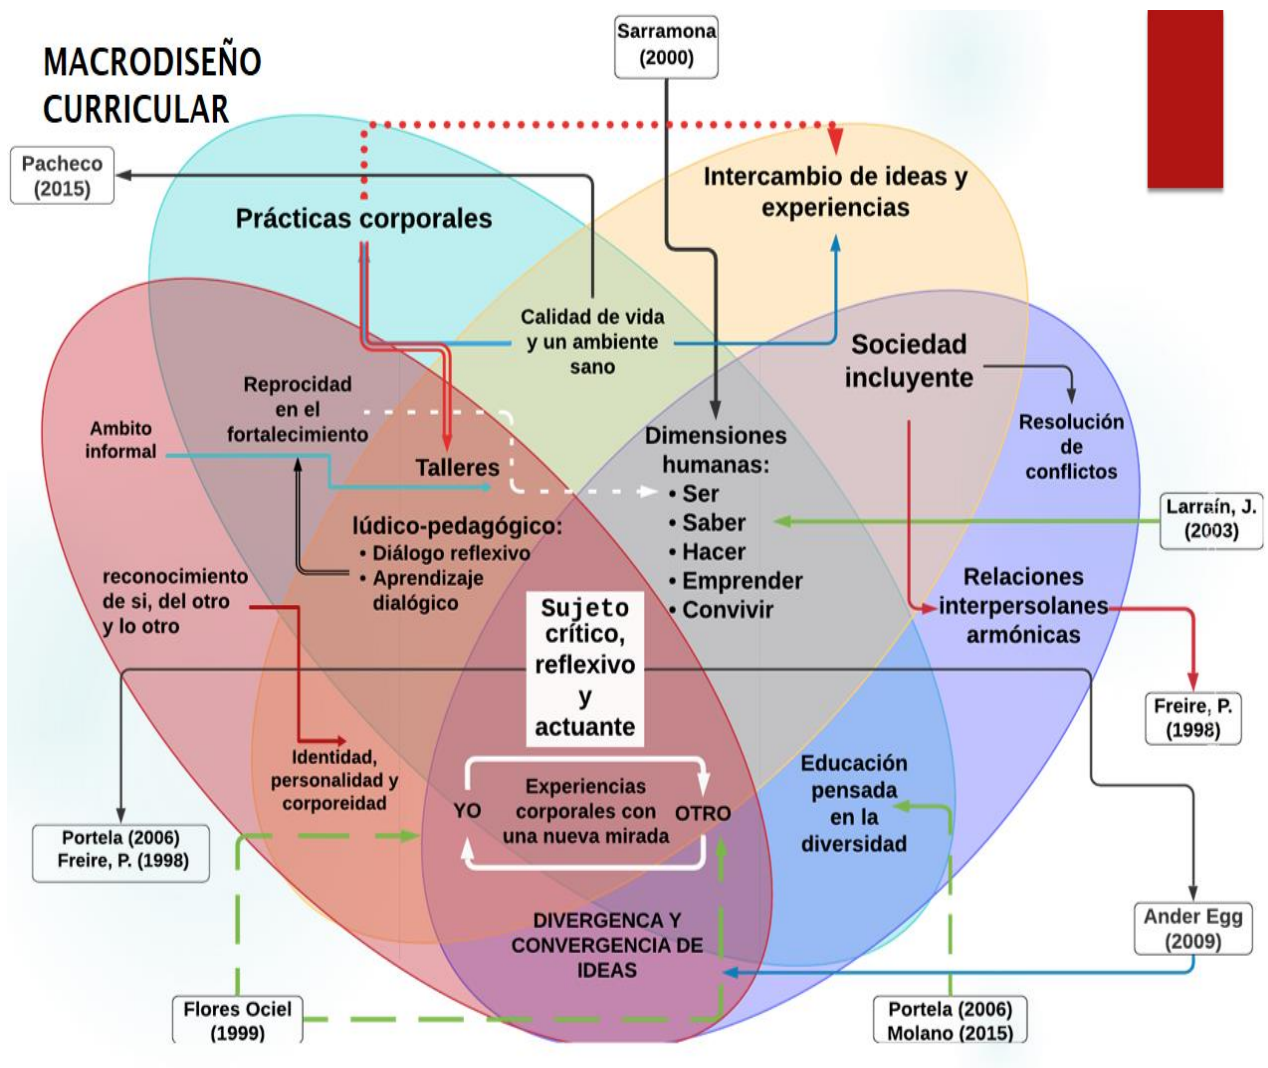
MACRODISEÑO CURRICULAR

Sarramona (2000)

Pacheco (2015)

Prácticas corporales

Intercambio de ideas y experiencias

Calidad de vida y un ambiente sano

Sociedad incluyente

Resolución de conflictos

Reprocidad en el fortalecimiento

Ambito informal

Talleres

Dimensiones humanas:
• Ser
• Saber
• Hacer
• Emprender
• Convivir

Larraín, J. (2003)

lúdico-pedagógico:
• Diálogo reflexivo
• Aprendizaje dialógico

reconocimiento de si, del otro y lo otro

Sujeto crítico, reflexivo y actuante

Relaciones interpersolanes armónicas

Freire, P. (1998)

Identidad, personalidad y corporeidad

YO

Experiencias corporales con una nueva mirada

OTRO

Educación pensada en la diversidad

Portela (2006)
Freire, P. (1998)

DIVERGENCA Y CONVERGENCIA DE IDEAS

Ander Egg (2009)

Flores Ociel (1999)

Portela (2006)
Molano (2015)